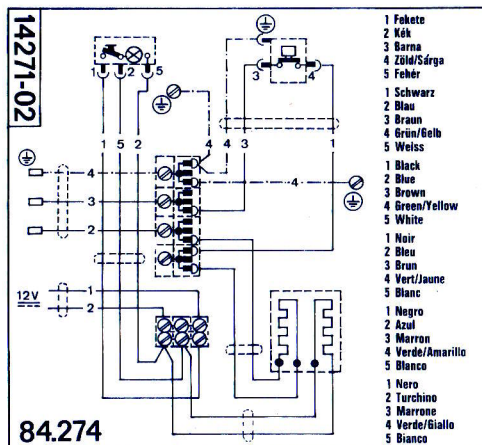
14271-02

1 1 2 5

1 5 2

4 4 3 1

3 4

4

3

2

4

12V

1

2

84.274

1 Fekete
2 Kék
3 Barna
4 Zöld/Sárga
5 Fehér

1 Schwarz
2 Blau
3 Braun
4 Grün/Gelb
5 Weiss

1 Black
2 Blue
3 Brown
4 Green/Yellow
5 White

1 Noir
2 Bleu
3 Brun
4 Vert/Jaune
5 Blanc

1 Negro
2 Azul
3 Marron
4 Verde/Amarillo
5 Blanco

1 Nero
2 Turchino
3 Marrone
4 Verde/Giallo
5 Bianco